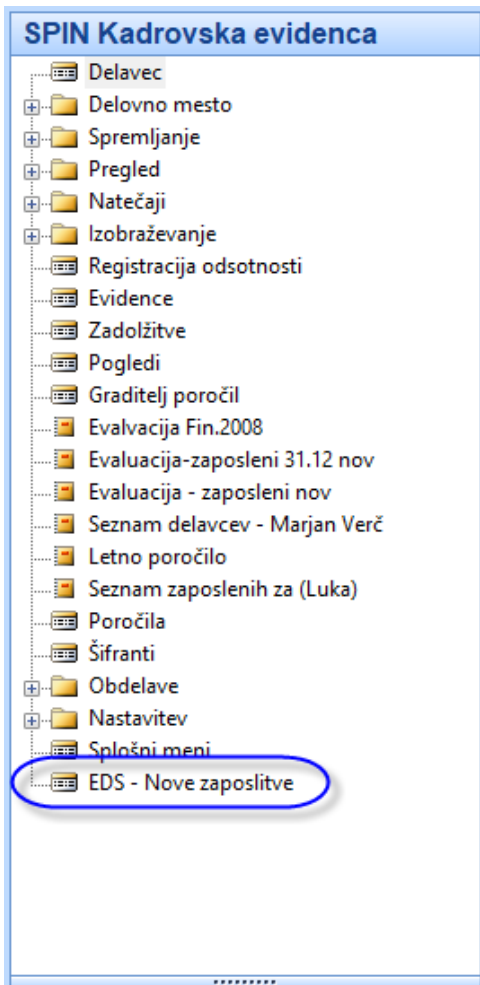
SPIN Kadrovska evidenca

Delavec
Delovno mesto
Spremljanje
Pregled
Natečaji
Izobraževanje
Registracija odsotnosti
Evidence
Zadolžitve
Pogledi
Graditelj poročil
Evalvacija Fin.2008
Evaluacija-zaposleni 31.12 nov
Evaluacija - zaposleni nov
Seznam delavcev - Marjan Verč
Letno poročilo
Seznam zaposlenih za (Luka)
Poročila
Šifranti
Obdelave
Nastavitev
Splošni meni
EDS - Nove zaposlitve